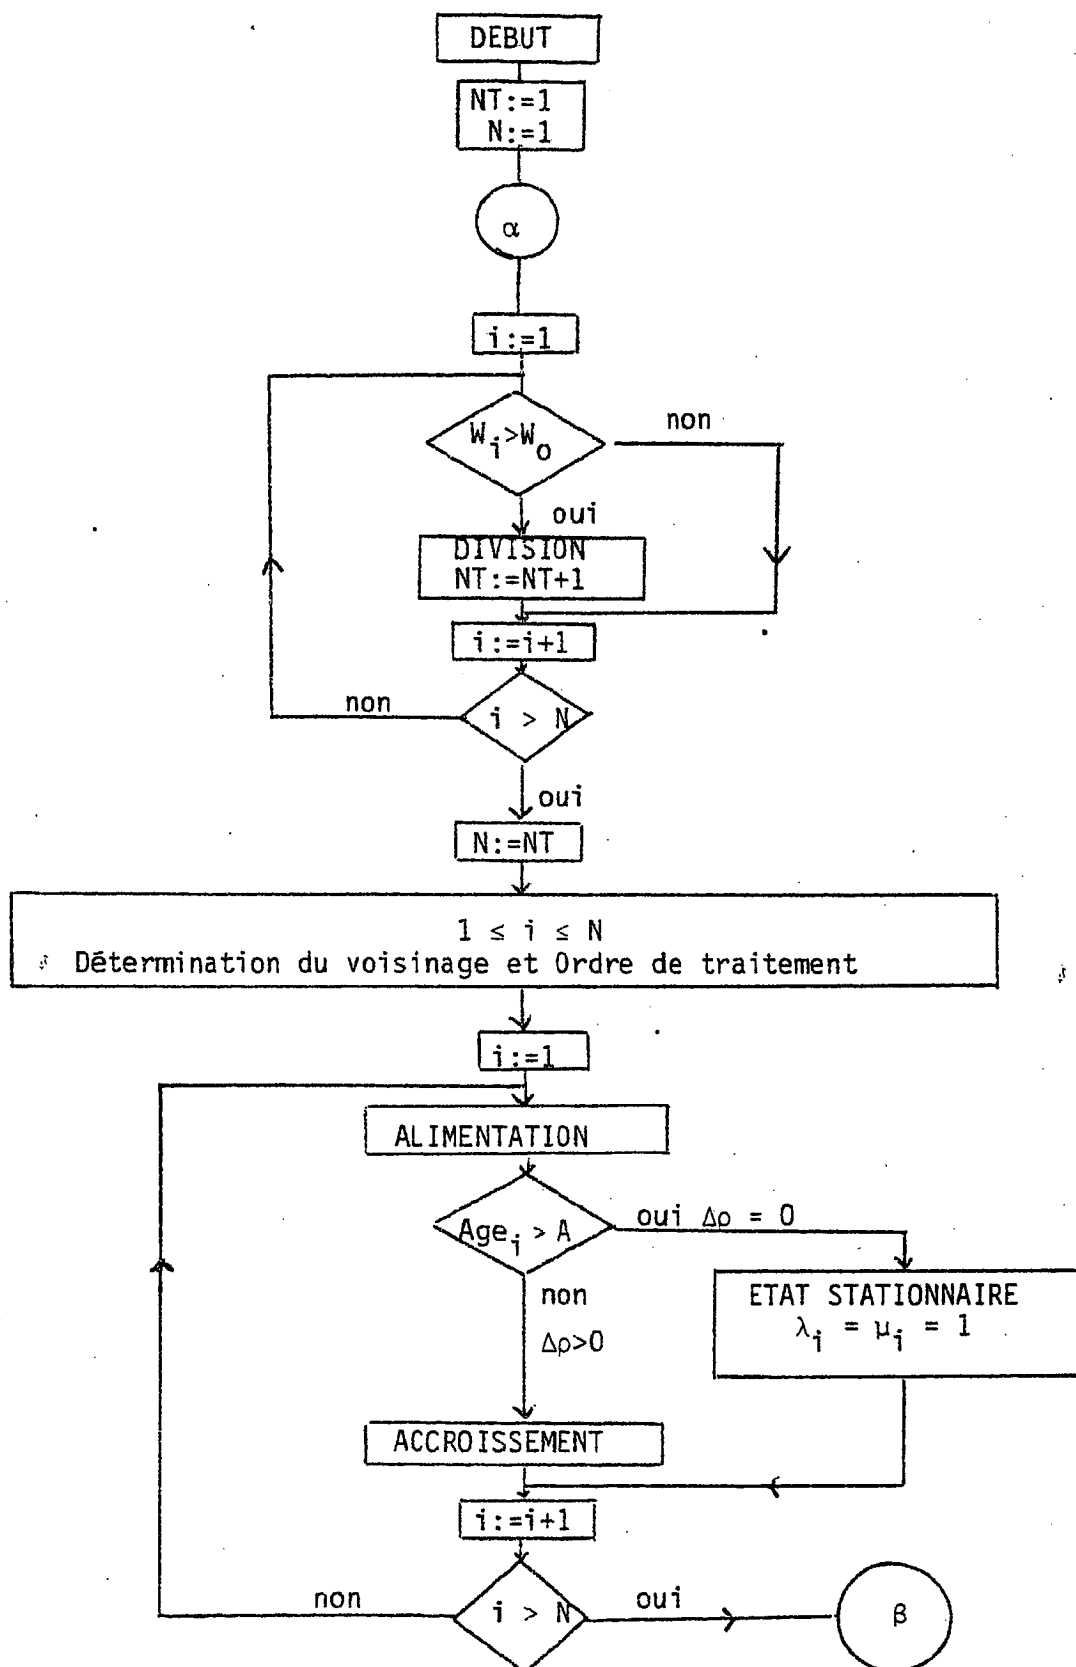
DEBUT

NT:=1
N:=1

$\alpha$

i:=1

$W_i > W_o$

non

oui

DIVISION
NT:=NT+1

i:=i+1

non

i > N

oui

N:=NT

$1 \leq i \leq N$
Détermination du voisinage et Ordre de traitement

i:=1

ALIMENTATION

$Age_i > A$

oui $\Delta\rho = 0$

non

$\Delta\rho > 0$

ETAT STATIONNAIRE
$\lambda_i = \mu_i = 1$

ACCROISSEMENT

i:=i+1

non

i > N

oui

$\beta$